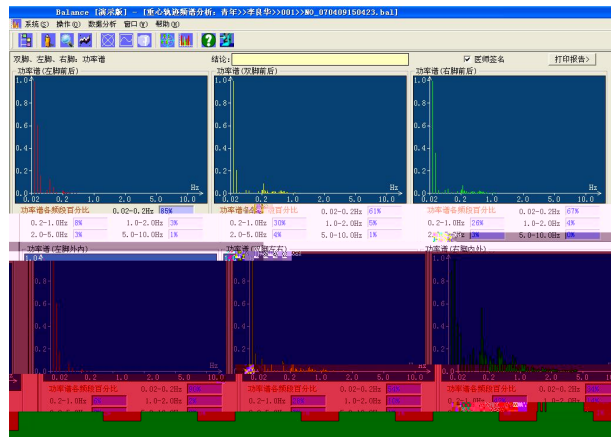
Balance [演示版] - [重心轨迹频谱分析：青年>>李良华>>001>>M0_070409150423.bal]

系统(S) 操作(O) 数据分析 窗口(W) 帮助(H)

双脚、左脚、右脚：功率谱

结论:

医师签名

打印报告>

功率谱(左脚前后)

1.0

0.8

0.6

0.4

0.2

0.0

0.02 0.2 1.0 10.0

Hz

功率谱(双脚前后)

1.0

0.8

0.6

0.4

0.2

0.0

0.02 0.2 1.0 10.0

Hz

功率谱(右脚前后)

1.0

0.8

0.6

0.4

0.2

0.0

0.02 0.2 1.0 10.0

Hz

功率谱各频段百分比 0.02-0.2Hz 85%

0.2-1.0Hz 8% 1.0-2.0Hz 3%

2.0-5.0Hz 3% 5.0-10.0Hz 1%

功率谱各频段百分比 0.02-0.2Hz 61%

0.2-1.0Hz 30% 1.0-2.0Hz 5%

2.0-5.0Hz 4% 5.0-10.0Hz 1%

功率谱各频段百分比 0.02-0.2Hz 67%

0.2-1.0Hz 26% 1.0-2.0Hz 4%

2.0-5.0Hz 3% 5.0-10.0Hz 0%

功率谱(左脚外内)

1.0

0.8

0.6

0.4

0.2

功率谱(双脚左右)

1.0

0.8

0.6

0.4

0.2

0.02 0.2 1.0

功率谱(右脚内外)

1.0

0.8

0.6

0.4

0.2

0.02 0.2 1.0 10.0

功率谱各频段百分比 0.02-0.2Hz

0.2-1.0Hz 1.0-2.0Hz

功率谱各频段百分比 0.02-0.2Hz

0.2-1.0Hz 1.0-2.0Hz

功率谱各频段百分比 0.02-0.2Hz

0.2-1.0Hz 1.0-2.0Hz